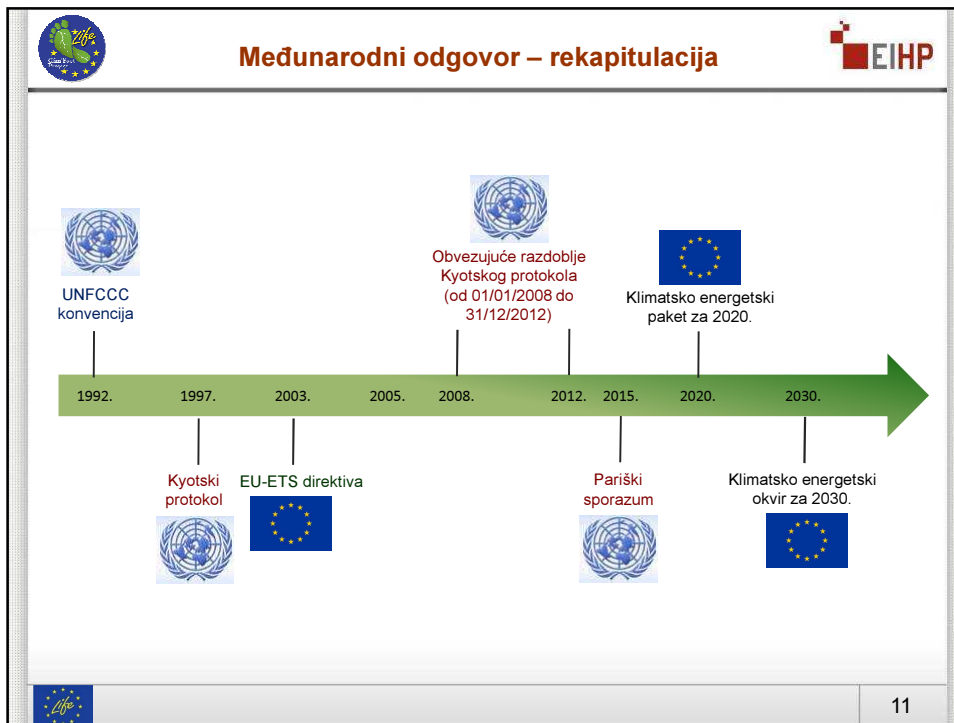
Međunarodni odgovor – rekapitulacija

EIHP

UNFCCC konvencija

Obvezujuće razdoblje Kyotskog protokola (od 01/01/2008 do 31/12/2012)

Klimatsko energetski paket za 2020.

1992. 1997. 2003. 2005. 2008. 2012. 2015. 2020. 2030.

Kyotski protokol

EU-ETS direktiva

Pariški sporazum

Klimatsko energetski okvir za 2030.

11